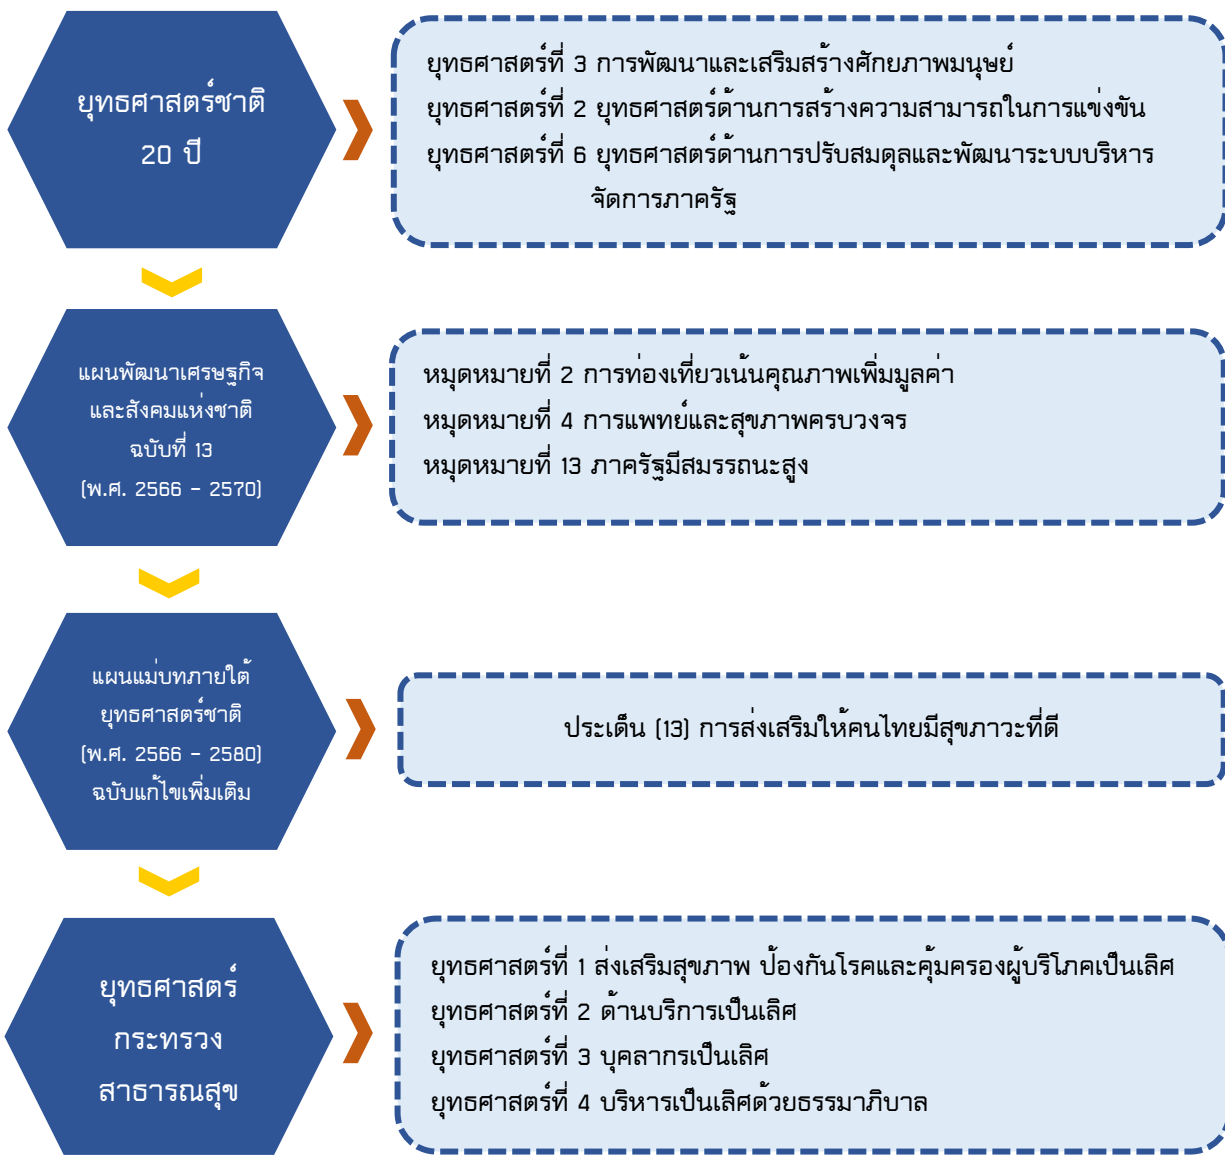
ยุทธศาสตร์ชาติ 20 ปี

ยุทธศาสตร์ที่ 3 การพัฒนาและเสริมสร้างศักยภาพมนุษย์
ยุทธศาสตร์ที่ 2 ยุทธศาสตร์ด้านการสร้างความสามารถในการแข่งขัน
ยุทธศาสตร์ที่ 6 ยุทธศาสตร์ด้านการปรับสมดุลและพัฒนาระบบบริหารจัดการภาครัฐ

แผนพัฒนาเศรษฐกิจและสังคมแห่งชาติ ฉบับที่ 13 (พ.ศ. 2566 - 2570)

หมุดหมายที่ 2 การท่องเที่ยวเน้นคุณภาพเพิ่มมูลค่า
หมุดหมายที่ 4 การแพทย์และสุขภาพครบวงจร
หมุดหมายที่ 13 ภาครัฐมีสมรรถนะสูง

แผนแม่บทภายใต้ยุทธศาสตร์ชาติ (พ.ศ. 2566 - 2580) ฉบับแก้ไขเพิ่มเติม

ประเด็น (13) การส่งเสริมให้คนไทยมีสุขภาวะที่ดี

ยุทธศาสตร์กระทรวงสาธารณสุข

ยุทธศาสตร์ที่ 1 ส่งเสริมสุขภาพ ป้องกันโรคและคุ้มครองผู้บริโภคเป็นเลิศ
ยุทธศาสตร์ที่ 2 ด้านบริการเป็นเลิศ
ยุทธศาสตร์ที่ 3 บุคลากรเป็นเลิศ
ยุทธศาสตร์ที่ 4 บริหารเป็นเลิศด้วยธรรมาภิบาล